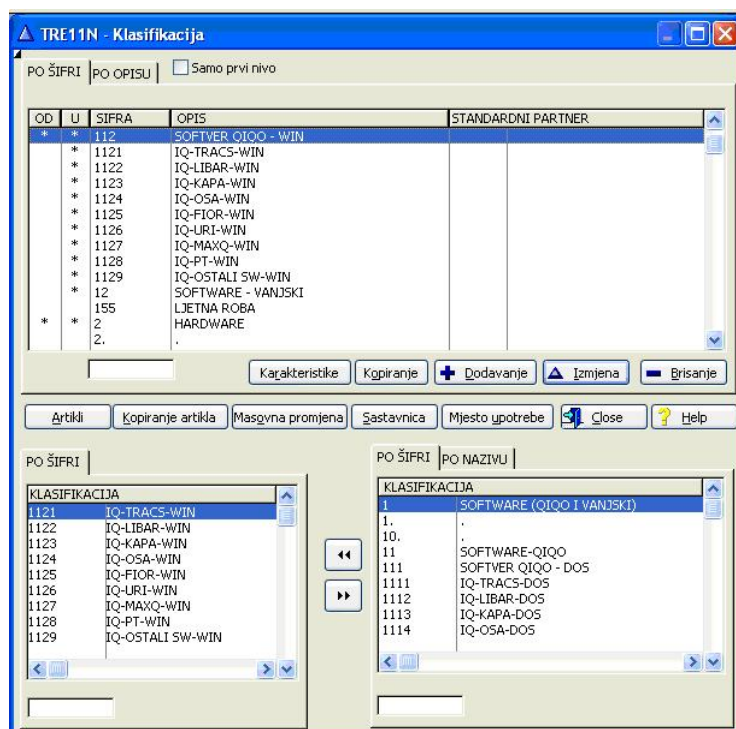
TRE11N - Klasifikacija

PO ŠIFRI | PO OPISU | Samo prvi nivo

| OD | U | SIFRA | OPIS | STANDARDNI PARTNER |
|---|---|---|---|---|
| * | * | 112 | SOFTVER QIQO - WIN | |
| | * | 1121 | IQ-TRACS-WIN | |
| | * | 1122 | IQ-LIBAR-WIN | |
| | * | 1123 | IQ-KAPA-WIN | |
| | * | 1124 | IQ-OSA-WIN | |
| | * | 1125 | IQ-FIOR-WIN | |
| | * | 1126 | IQ-URI-WIN | |
| | * | 1127 | IQ-MAXQ-WIN | |
| | * | 1128 | IQ-PT-WIN | |
| | * | 1129 | IQ-OSTALI SW-WIN | |
| | * | 12 | SOFTWARE - VANJSKI | |
| | | 155 | LJETNA ROBA | |
| * | * | 2 | HARDWARE | |
| | | 2. | . | |

Karakteristike | Kopiranje | Dodavanje | Izmjena | Brisanje

Artikli | Kopiranje artikla | Masovna promjena | Sastavnica | Mjesto upotrebe | Close | Help

PO ŠIFRI

| KLASIFIKACIJA | |
|---|---|
| 1121 | IQ-TRACS-WIN |
| 1122 | IQ-LIBAR-WIN |
| 1123 | IQ-KAPA-WIN |
| 1124 | IQ-OSA-WIN |
| 1125 | IQ-FIOR-WIN |
| 1126 | IQ-URI-WIN |
| 1127 | IQ-MAXQ-WIN |
| 1128 | IQ-PT-WIN |
| 1129 | IQ-OSTALI SW-WIN |

PO ŠIFRI | PO NAZIVU

| KLASIFIKACIJA | |
|---|---|
| 1 | SOFTWARE (QIQO I VANJSKI) |
| 1. | . |
| 10. | . |
| 11 | SOFTWARE-QIQO |
| 111 | SOFTVER QIQO - DOS |
| 1111 | IQ-TRACS-DOS |
| 1112 | IQ-LIBAR-DOS |
| 1113 | IQ-KAPA-DOS |
| 1114 | IQ-OSA-DOS |